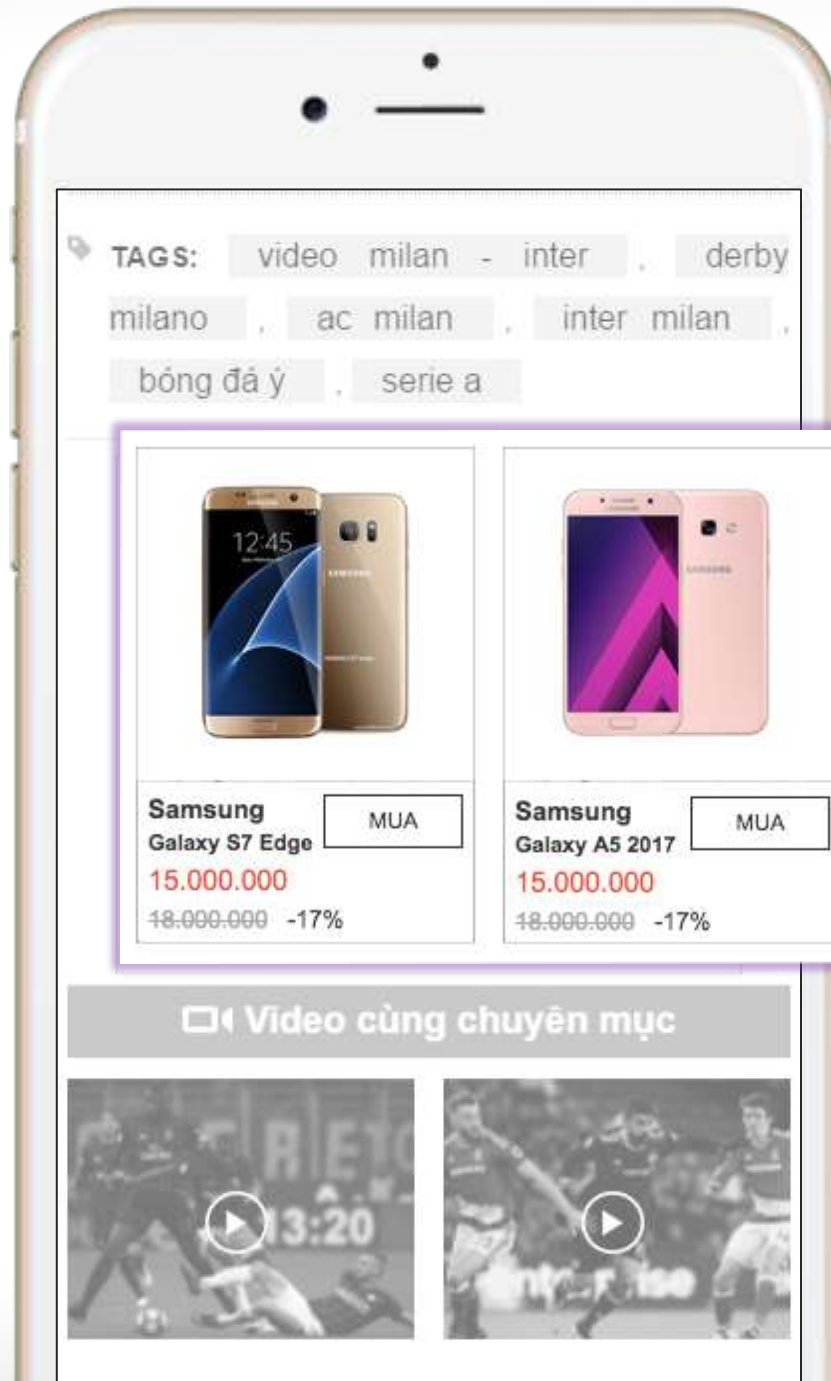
TAGS: video milan - inter , derby milano , ac milan , inter milan , bóng đá ý , serie a

12:45

SAMSUNG

Samsung
Galaxy S7 Edge
MUA
15.000.000
18.000.000 -17%

Samsung
Galaxy A5 2017
MUA
15.000.000
18.000.000 -17%

Video cùng chuyên mục

13:20